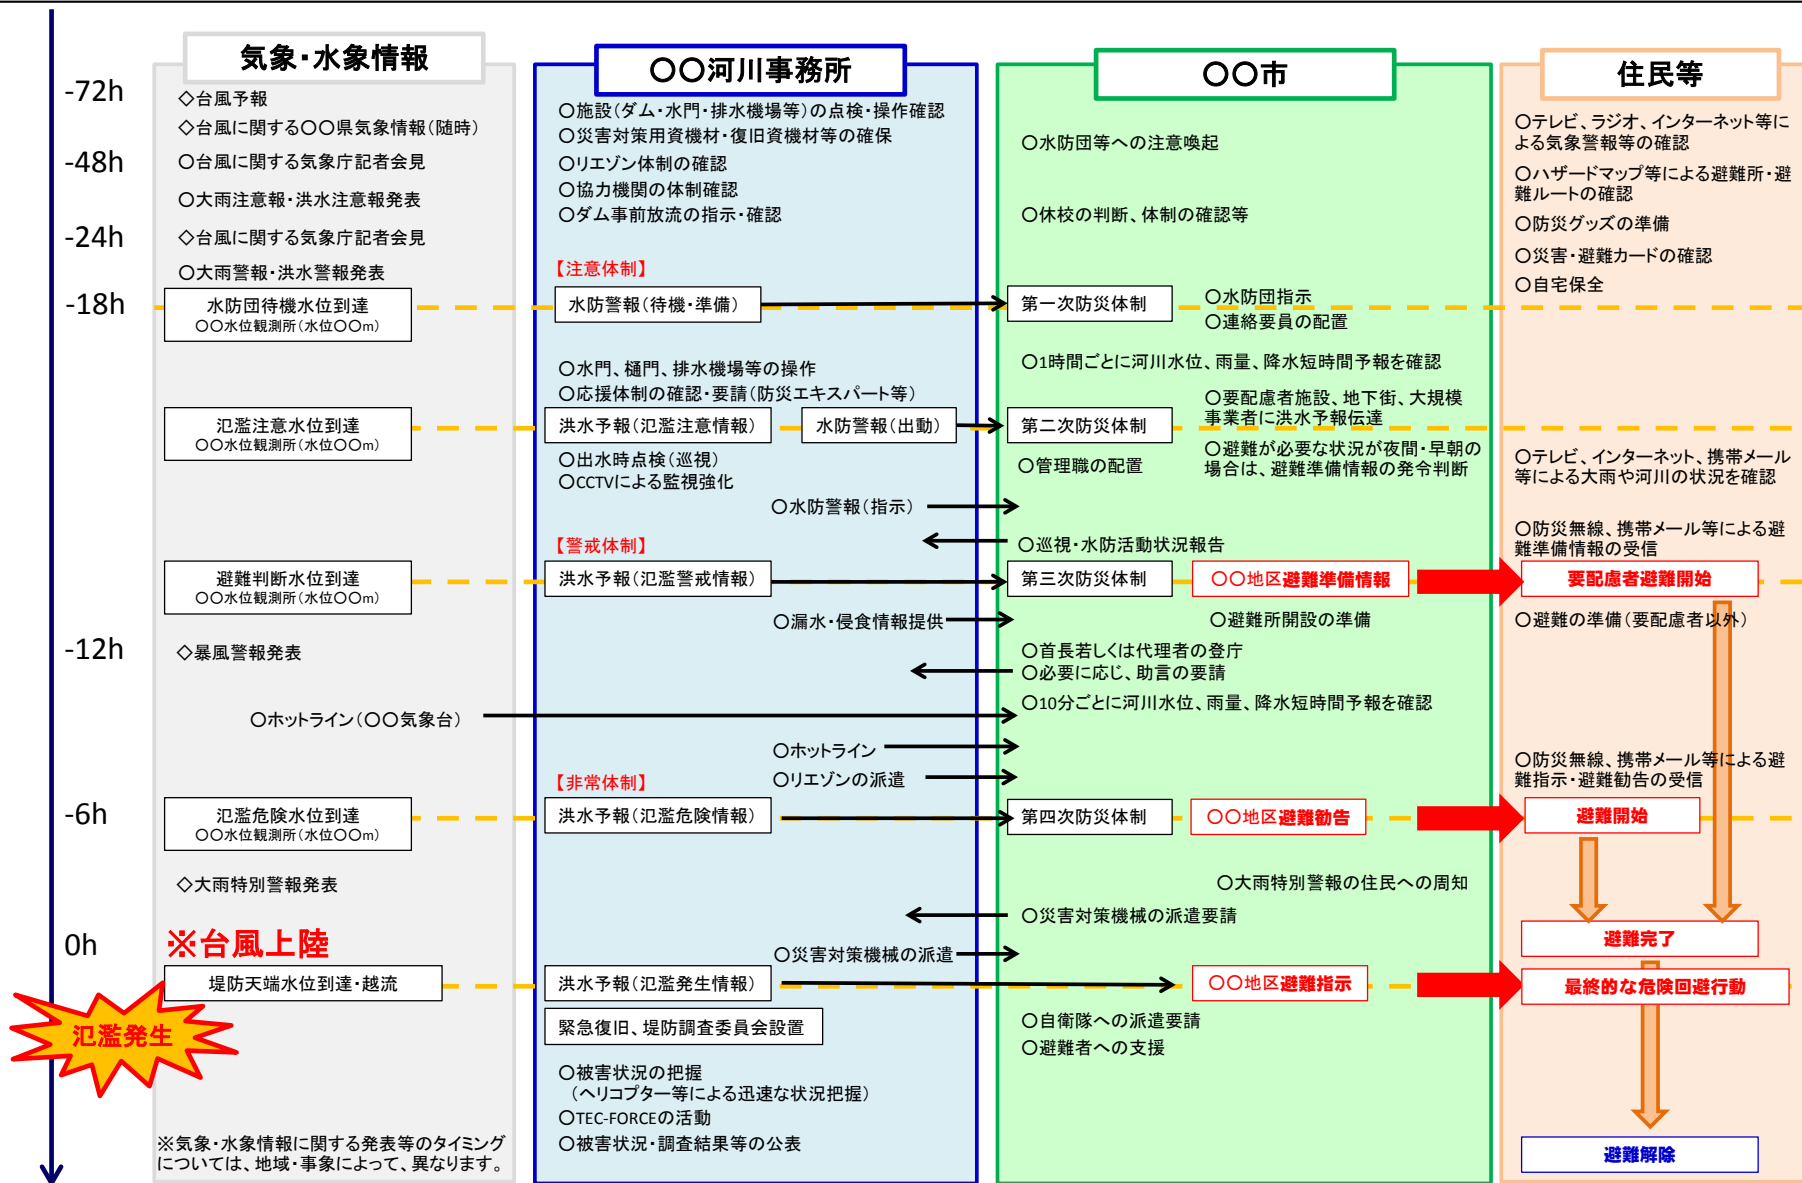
-72h
-48h
-24h
-18h
-12h
-6h
0h

気象・水象情報

◇台風予報
◇台風に関する〇〇県気象情報（随時）
〇台風に関する気象庁記者会見
〇大雨注意報・洪水注意報発表
◇台風に関する気象庁記者会見
〇大雨警報・洪水警報発表
水防団待機水位到達
〇〇水位観測所（水位〇〇m）
氾濫注意水位到達
〇〇水位観測所（水位〇〇m）
避難判断水位到達
〇〇水位観測所（水位〇〇m）
◇暴風警報発表
〇ホットライン（〇〇気象台）
氾濫危険水位到達
〇〇水位観測所（水位〇〇m）
◇大雨特別警報発表
※台風上陸
堤防天端水位到達・越流
氾濫発生
※気象・水象情報に関する発表等のタイミングについては、地域・事象によって、異なります。

〇〇河川事務所

〇施設（ダム・水門・排水機場等）の点検・操作確認
〇災害対策用資機材・復旧資機材等の確保
〇リエゾン体制の確認
〇協力機関の体制確認
〇ダム事前放流の指示・確認
【注意体制】
水防警報（待機・準備）
〇水門、樋門、排水機場等の操作
〇応援体制の確認・要請（防災エキスパート等）
洪水予報（氾濫注意情報）
水防警報（出動）
〇出水時点検（巡視）
〇CCTVによる監視強化
〇水防警報（指示）
【警戒体制】
洪水予報（氾濫警戒情報）
〇漏水・侵食情報提供
〇ホットライン
【非常体制】
〇リエゾンの派遣
洪水予報（氾濫危険情報）
〇災害対策機械の派遣
洪水予報（氾濫発生情報）
緊急復旧、堤防調査委員会設置
〇被害状況の把握
（ヘリコプター等による迅速な状況把握）
〇TEC-FORCEの活動
〇被害状況・調査結果等の公表

〇〇市

〇水防団等への注意喚起
〇休校の判断、体制の確認等
第一次防災体制
〇水防団指示
〇連絡要員の配置
〇1時間ごとに河川水位、雨量、降水短時間予報を確認
〇要配慮者施設、地下街、大規模事業者に洪水予報伝達
第二次防災体制
〇避難が必要な状況が夜間・早朝の場合は、避難準備情報の発令判断
〇管理職の配置
〇巡視・水防活動状況報告
第三次防災体制
〇〇地区避難準備情報
〇避難所開設の準備
〇首長若しくは代理者の登庁
〇必要に応じ、助言の要請
〇10分ごとに河川水位、雨量、降水短時間予報を確認
第四次防災体制
〇〇地区避難勧告
〇大雨特別警報の住民への周知
〇災害対策機械の派遣要請
〇〇地区避難指示
〇自衛隊への派遣要請
〇避難者への支援

住民等

〇テレビ、ラジオ、インターネット等による気象警報等の確認
〇ハザードマップ等による避難所・避難ルートの確認
〇防災グッズの準備
〇災害・避難カードの確認
〇自宅保全
〇テレビ、インターネット、携帯メール等による大雨や河川の状況を確認
〇防災無線、携帯メール等による避難準備情報の受信
要配慮者避難開始
〇避難の準備（要配慮者以外）
〇防災無線、携帯メール等による避難指示・避難勧告の受信
避難開始
避難完了
最終的な危険回避行動
避難解除